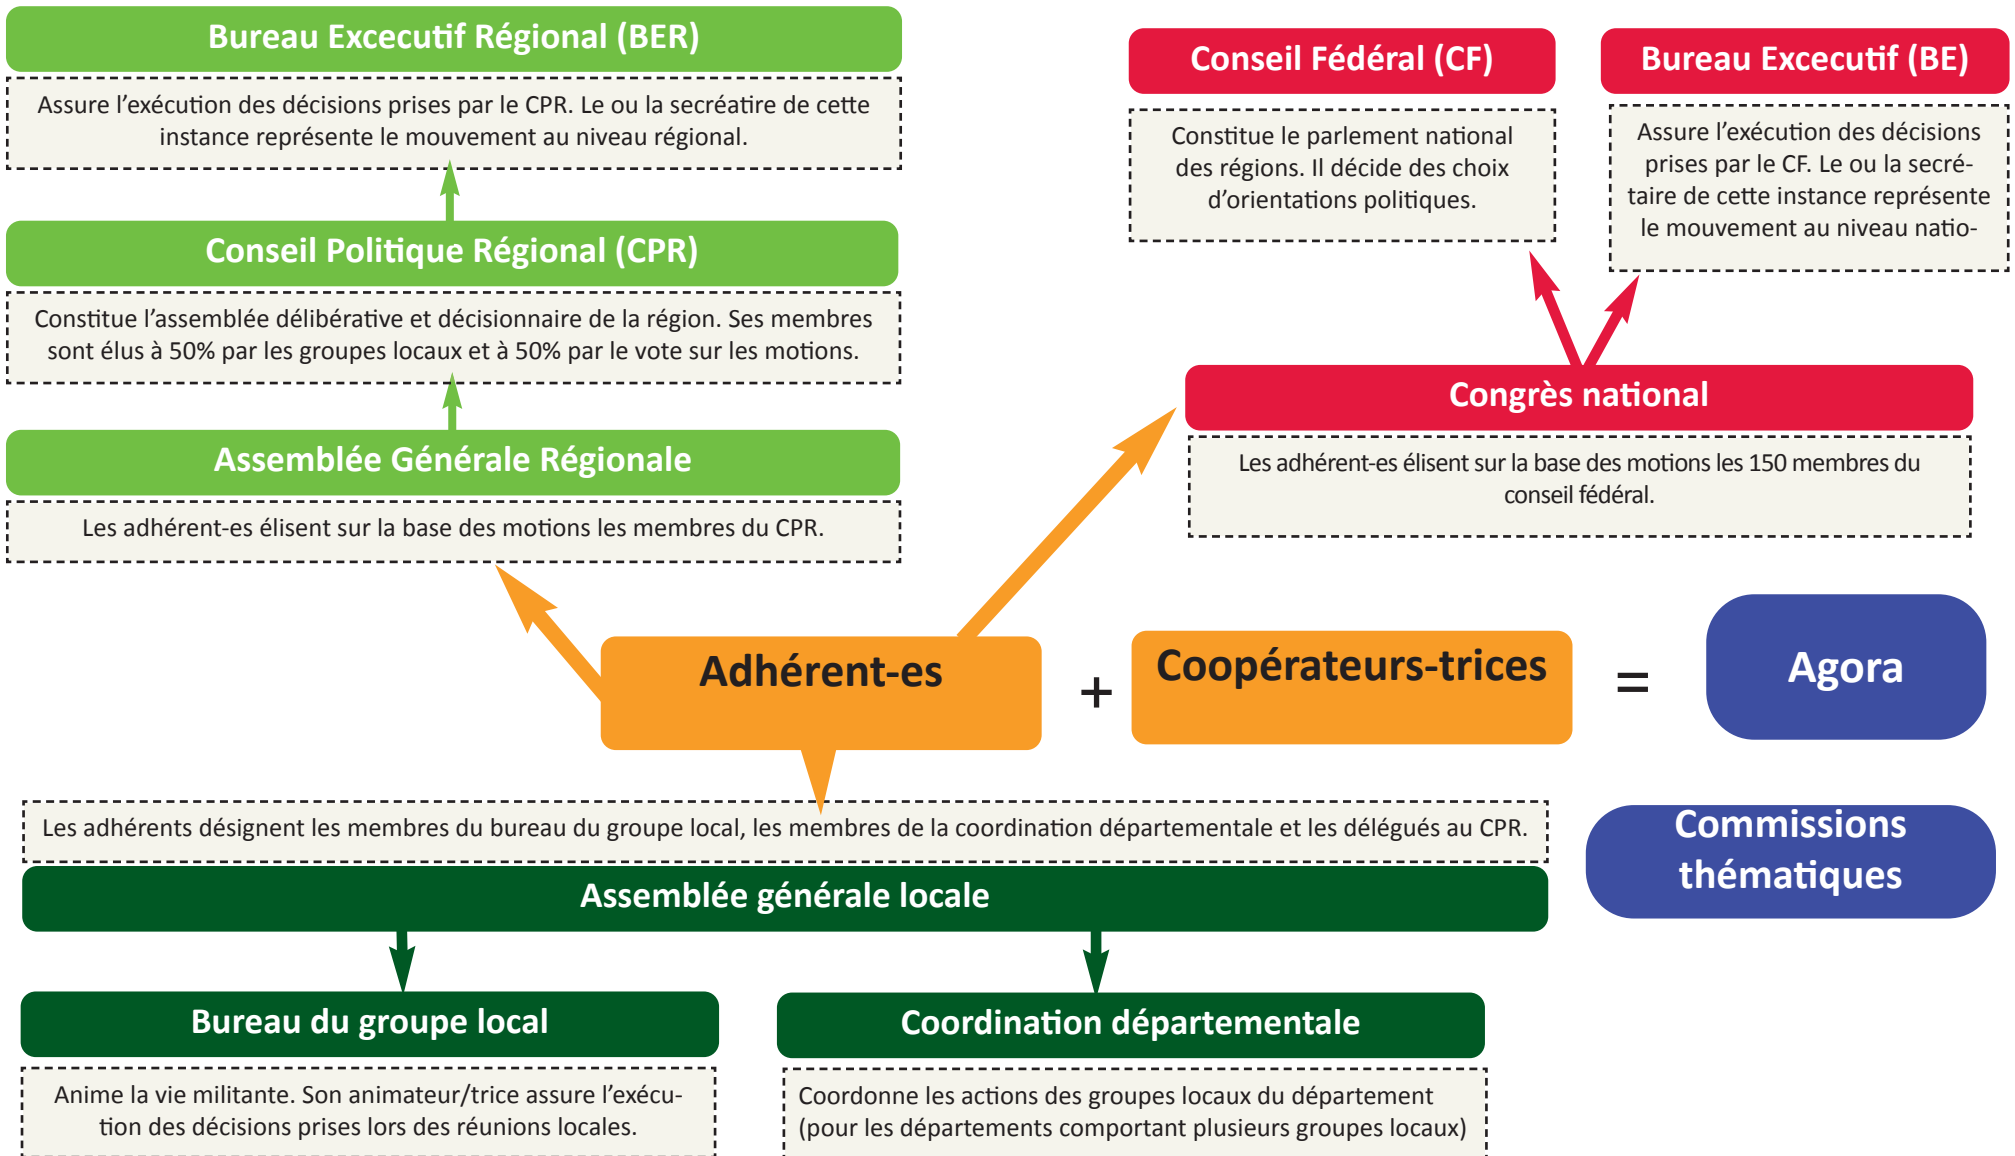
Bureau Excecutif Régional (BER)

Assure l'exécution des décisions prises par le CPR. Le ou la secréatire de cette instance représente le mouvement au niveau régional.

Conseil Politique Régional (CPR)

Constitue l'assemblée délibérative et décisionnaire de la région. Ses membres sont élus à 50% par les groupes locaux et à 50% par le vote sur les motions.

Assemblée Générale Régionale

Les adhérent-es élisent sur la base des motions les membres du CPR.

Conseil Fédéral (CF)

Constitue le parlement national des régions. Il décide des choix d'orientations politiques.

Bureau Excecutif (BE)

Assure l'exécution des décisions prises par le CF. Le ou la secrétaire de cette instance représente le mouvement au niveau natio-

Congrès national

Les adhérent-es élisent sur la base des motions les 150 membres du conseil fédéral.

Adhérent-es

+

Coopérateurs-trices

=

Agora

Commissions thématiques

Les adhérents désignent les membres du bureau du groupe local, les membres de la coordination départementale et les délégués au CPR.

Assemblée générale locale

Bureau du groupe local

Anime la vie militante. Son animateur/trice assure l'exécution des décisions prises lors des réunions locales.

Coordination départementale

Coordonne les actions des groupes locaux du département (pour les départements comportant plusieurs groupes locaux)